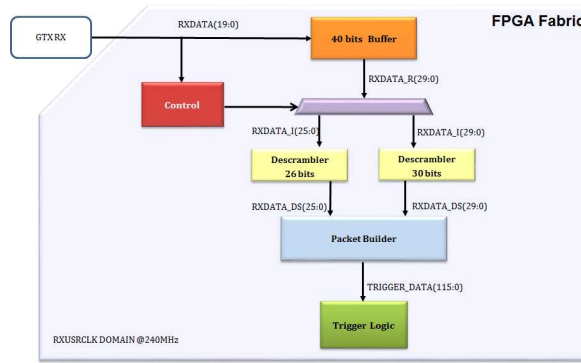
FPGA Fabric

GTX RX

RXDATA(19:0)

40 bits Buffer

RXDATA_R(29:0)

Control

RXDATA_I(25:0)

RXDATA_I(29:0)

Descrambler 26 bits

Descrambler 30 bits

RXDATA_DS(25:0)

RXDATA_DS(29:0)

Packet Builder

TRIGGER_DATA(115:0)

Trigger Logic

RXUSRCLK DOMAIN @240MHz